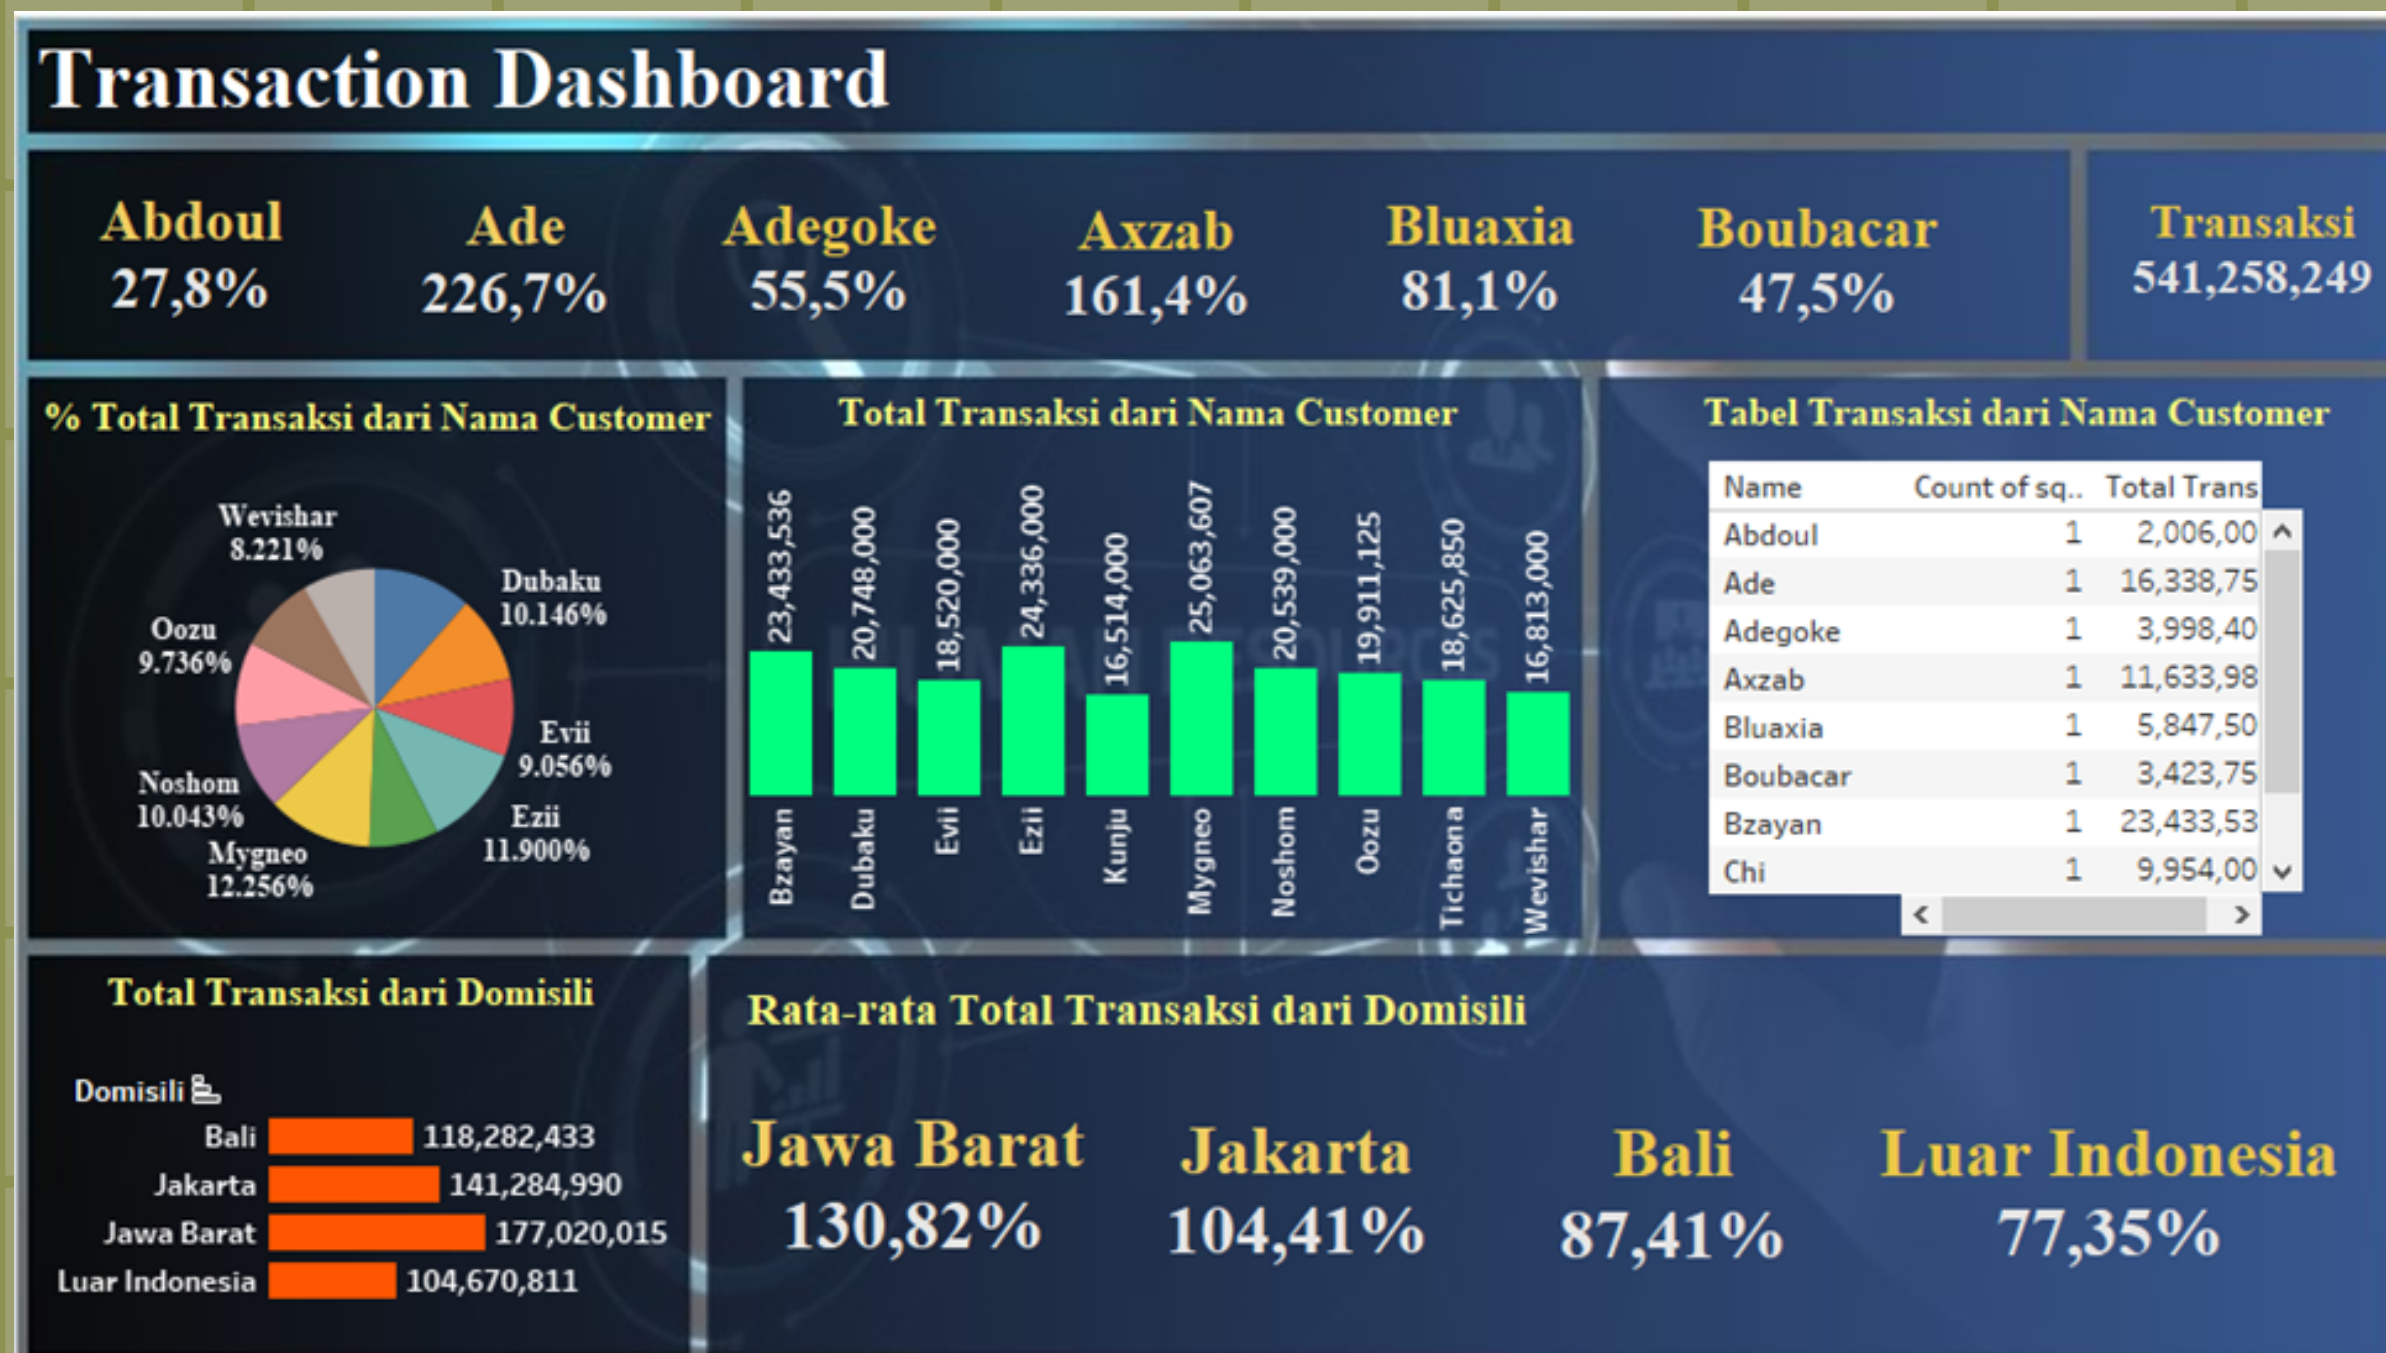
Transaction Dashboard

Abdoul
27,8%

Ade
226,7%

Adegoke
55,5%

Axzab
161,4%

Bluaxia
81,1%

Boubacar
47,5%

Transaksi
541,258,249

% Total Transaksi dari Nama Customer

Wevishar
8.221%

Dubaku
10.146%

Oozu
9.736%

Evii
9.056%

Noshom
10.043%

Ezii
11.900%

Mygneo
12.256%

Total Transaksi dari Nama Customer

| Bzayan | Dubaku | Evii | Ezii | Kunju | Mygneo | Noshom | Oozu | Tichaona | Wevishar |
|---|---|---|---|---|---|---|---|---|---|
| 23,433,536 | 20,748,000 | 18,520,000 | 24,336,000 | 16,514,000 | 25,063,607 | 20,539,000 | 19,911,125 | 18,625,850 | 16,813,000 |

Tabel Transaksi dari Nama Customer

| Name | Count of sq.. | Total Trans |
|---|---|---|
| Abdoul | 1 | 2,006,00 |
| Ade | 1 | 16,338,75 |
| Adegoke | 1 | 3,998,40 |
| Axzab | 1 | 11,633,98 |
| Bluaxia | 1 | 5,847,50 |
| Boubacar | 1 | 3,423,75 |
| Bzayan | 1 | 23,433,53 |
| Chi | 1 | 9,954,00 |

Total Transaksi dari Domisili

Domisili

| Bali | 118,282,433 |
|---|---|
| Jakarta | 141,284,990 |
| Jawa Barat | 177,020,015 |
| Luar Indonesia | 104,670,811 |

Rata-rata Total Transaksi dari Domisili

Jawa Barat
130,82%

Jakarta
104,41%

Bali
87,41%

Luar Indonesia
77,35%